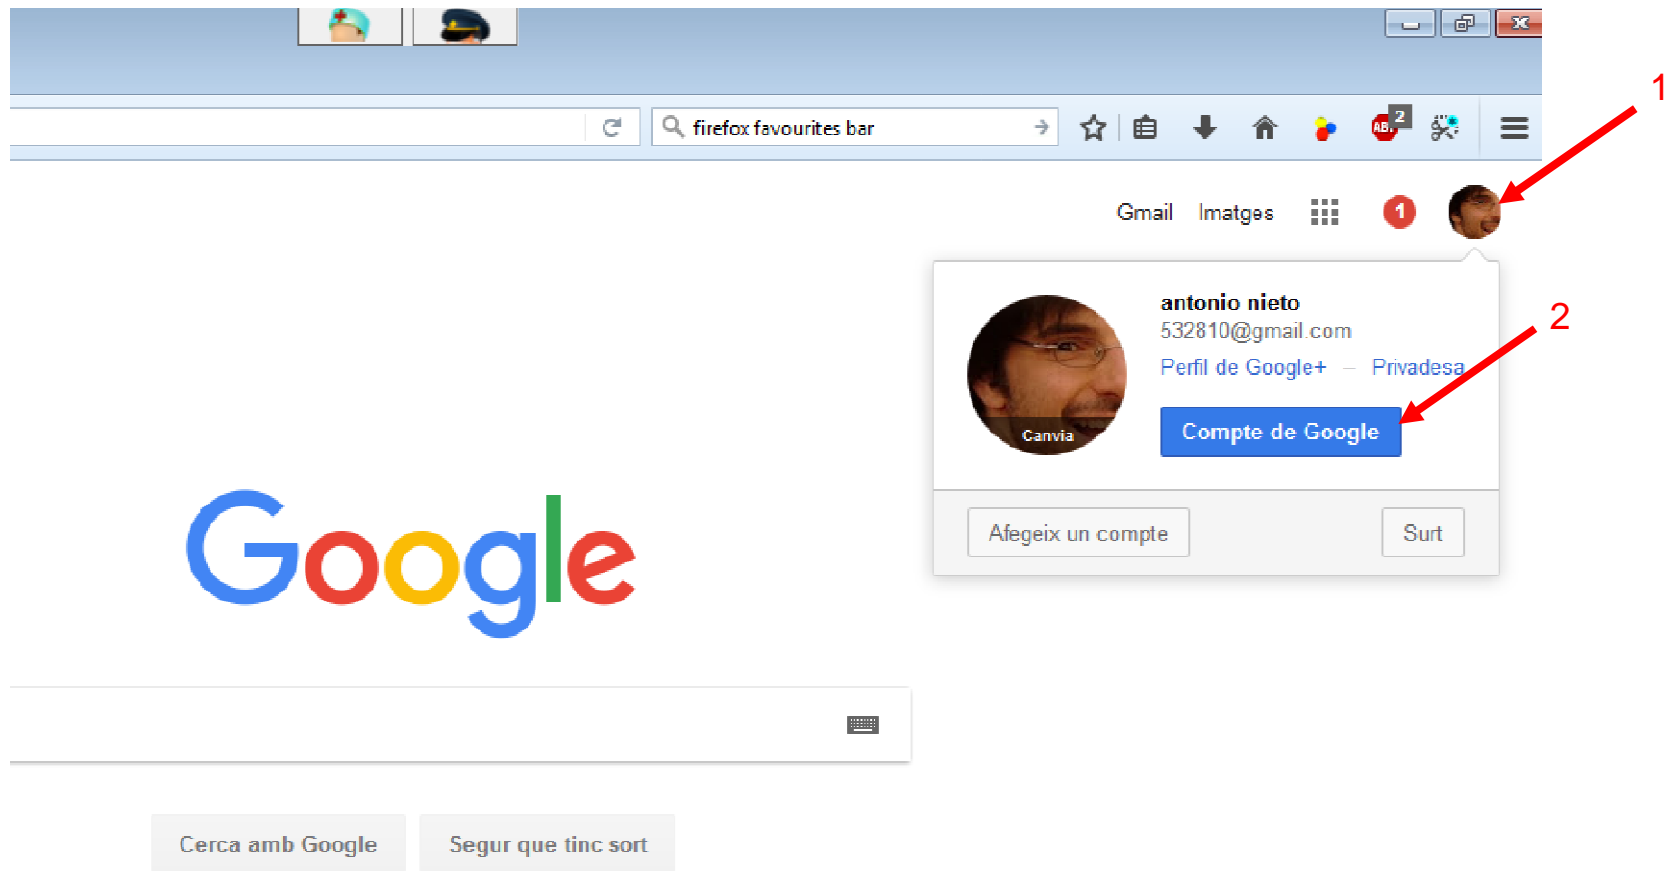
firefox favourites bar

2

1

Gmail Imatges 1

antonio nieto
532810@gmail.com
Perfil de Google+ – Privadesa

Canvia

Compte de Google

2

Afegeix un compte Surt

Google

Cerca amb Google Segur que tinc sort